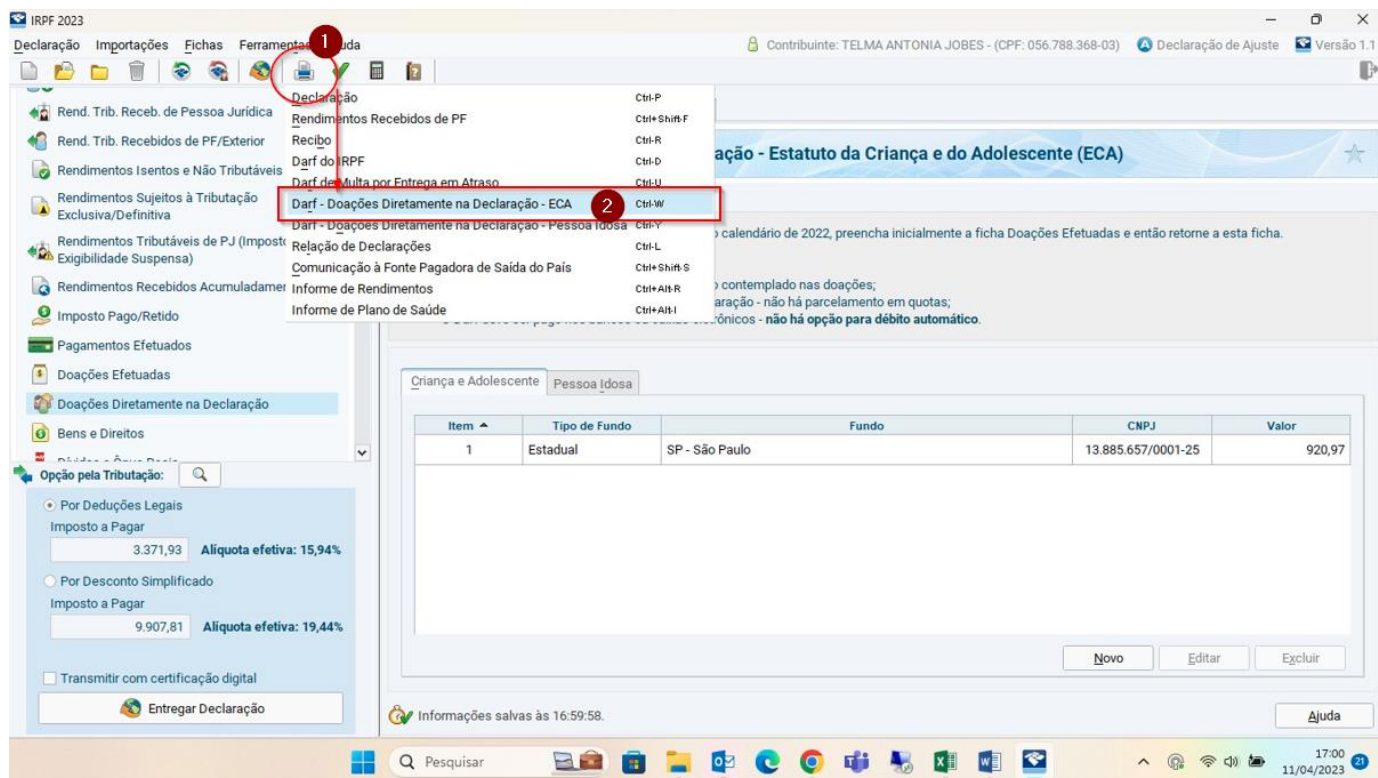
IRPF 2023

Declaração Importações Fichas Ferramentas Ajuda

1

Contribuinte: TELMA ANTONIA JOBES - (CPF: 056.788.368-03) Declaração de Ajuste Versão 1.1

Rend. Trib. Receb. de Pessoa Jurídica
Rend. Trib. Recebidos de PF/Exterior
Rendimentos Isentos e Não Tributáveis
Rendimentos Sujeitos à Tributação Exclusiva/Definitiva
Rendimentos Tributáveis de PJ (Imposto Exigibilidade Suspensa)
Rendimentos Recebidos Acumuladamente
Imposto Pago/Retido
Pagamentos Efetuados
Doações Efetuadas
Doações Diretamente na Declaração
Bens e Direitos

Declaração Ctrl-P
Rendimentos Recebidos de PF Ctrl+Shift-F
Recibo Ctrl-R
Darf do IRPF Ctrl-D
Darf de Multa por Entrega em Atraso Ctrl-U
Darf - Doações Diretamente na Declaração - ECA Ctrl-W
2
Darf - Doações Diretamente na Declaração - Pessoa Idosa Ctrl-Y
Relação de Declarações Ctrl-L
Comunicação à Fonte Pagadora de Saída do País Ctrl+Shift-S
Informe de Rendimentos Ctrl+Alt-R
Informe de Plano de Saúde Ctrl+Alt-I

ação - Estatuto da Criança e do Adolescente (ECA)

calendário de 2022, preencha inicialmente a ficha Doações Efetuadas e então retorne a esta ficha.

contemplado nas doações;
aração - não há parcelamento em quotas;
trônicos - não há opção para débito automático.

Opção pela Tributação:

Por Deduções Legais
Imposto a Pagar
3.371,93 Alíquota efetiva: 15,94%

Por Desconto Simplificado
Imposto a Pagar
9.907,81 Alíquota efetiva: 19,44%

Transmitir com certificação digital

Entregar Declaração

Criança e Adolescente | Pessoa Idosa

| Item | Tipo de Fundo | Fundo | CNPJ | Valor |
|---|---|---|---|---|
| 1 | Estadual | SP - São Paulo | 13.885.657/0001-25 | 920,97 |

Novo Editar Excluir

Informações salvas às 16:59:58.

Ajuda

Pesquisar

17:00
11/04/2023
21